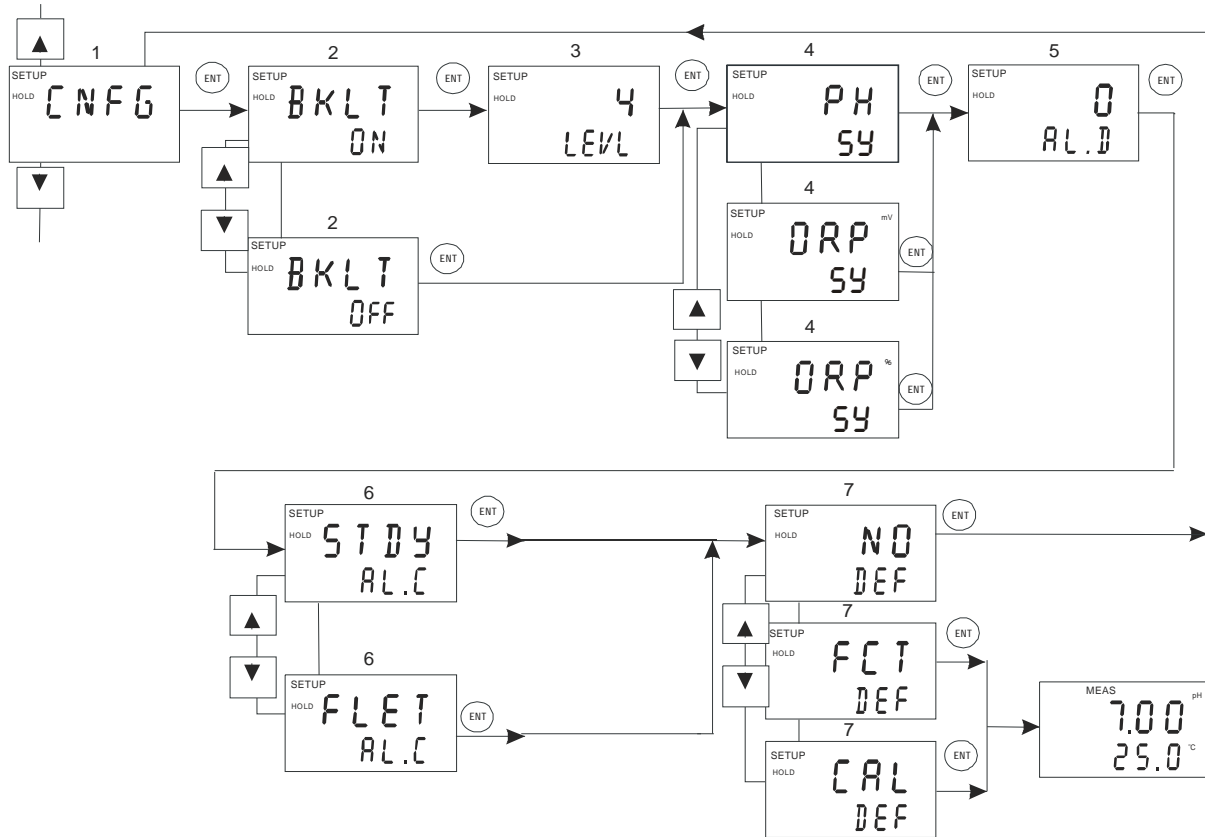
▲
1
SETUP
HOLD
CNFG
▼
ENT

2
SETUP
HOLD
BKLT
ON
ENT

▲
▼

2
SETUP
HOLD
BKLT
OFF
ENT

3
SETUP
HOLD
4
LEVL
ENT

4
SETUP
HOLD
PH
SY
ENT

4
SETUP
mV
HOLD
ORP
SY
ENT

▲
▼

4
SETUP
%
HOLD
ORP
SY
ENT

5
SETUP
HOLD
0
AL.D
ENT

6
SETUP
HOLD
STDY
AL.C
ENT

▲
▼

6
SETUP
HOLD
FLET
AL.C
ENT

7
SETUP
HOLD
NO
DEF
ENT

▲
▼

7
SETUP
HOLD
FCT
DEF
ENT

7
SETUP
HOLD
CAL
DEF
ENT

MEAS
pH
7.00
25.0
°C